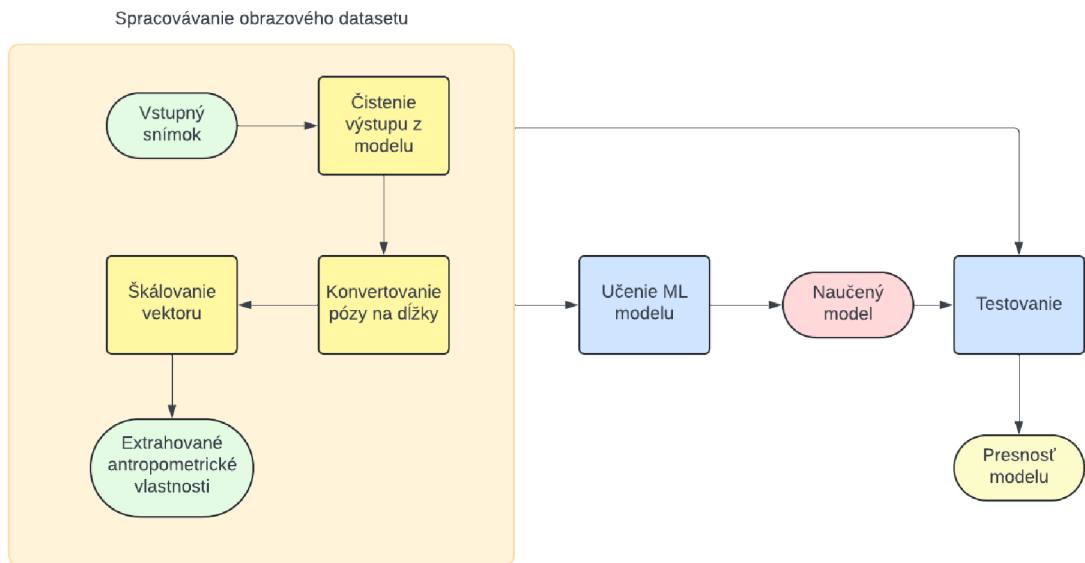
Spracovávanie obrazového datasetu

Vstupný snímok

Čistenie výstupu z modelu

Škálovanie vektoru

Konvertovanie pózy na dĺžky

Extrahované antropometrické vlastnosti

Učenie ML modelu

Naučený model

Testovanie

Presnosť modelu